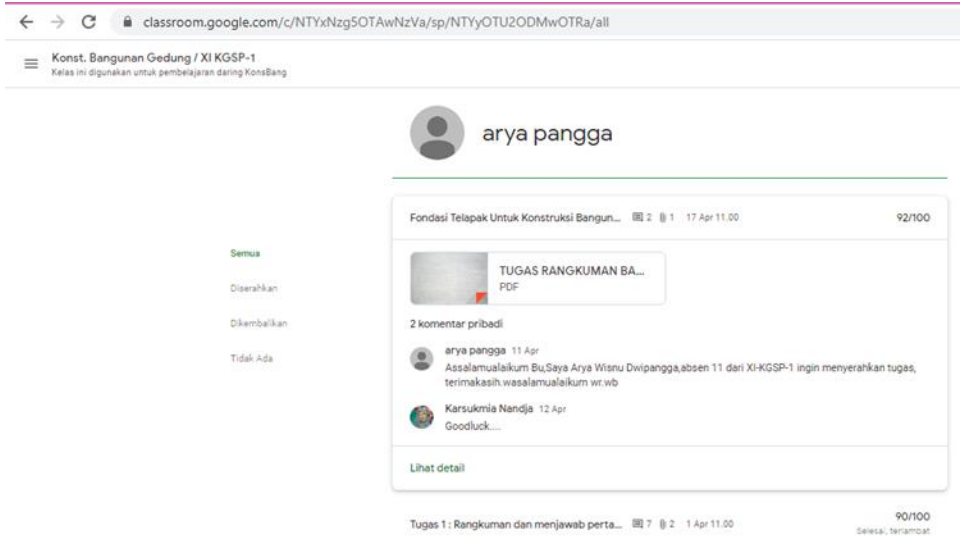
classroom.google.com/c/NTYxNzg5OTAwNzVa/sp/NTYyOTU2ODMwOTRa/all

Konst. Bangunan Gedung / XI KGSP-1
Kelas ini digunakan untuk pembelajaran daring KonsBang

arya pangga

Semua

Diserahkan

Dikembalikan

Tidak Ada

Fondasi Telapak Untuk Konstruksi Bangun... 2 1 17 Apr 11.00 92/100

TUGAS RANGKUMAN BA...
PDF

2 komentar pribadi

arya pangga 11 Apr
Assalamualaikum Bu,Saya Arya Wisnu Dwipangga,absen 11 dari XI-KGSP-1 ingin menyerahkan tugas, terimakasih.wasalamualaikum wr.wb

Karsukmia Nandja 12 Apr
Goodluck....

Lihat detail

Tugas 1 : Rangkuman dan menjawab perta... 7 2 1 Apr 11.00 90/100
Selesai, terlambat